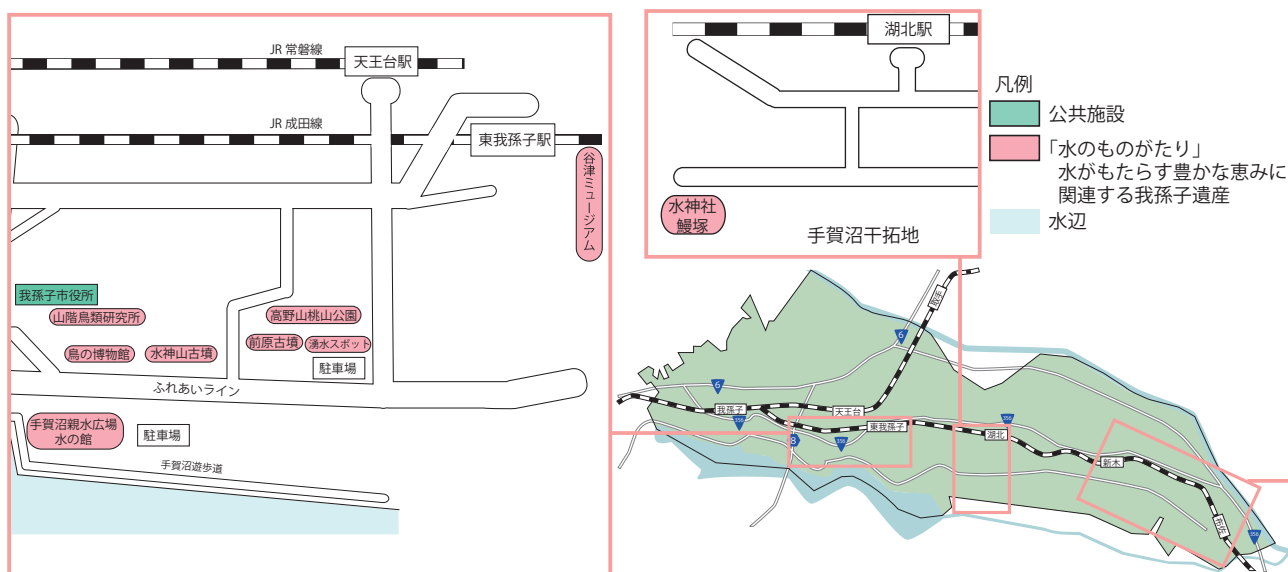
JR 常磐線
天王台駅
JR 成田線
東我孫子駅
谷津ミュージアム
我孫子市役所
山階鳥類研究所
鳥の博物館
水神山古墳
高野山桃山公園
前原古墳
湧水スポット
駐車場
ふれあいライン
手賀沼親水広場
水の館
駐車場
手賀沼遊歩道

湖北駅
水神社
鰻塚
手賀沼干拓地

凡例
公共施設
「水のものがたり」
水がもたらす豊かな恵みに関連する我孫子遺産
水辺

6
6
我孫子
天王台
東我孫子
8
356
356
湖北
新木
布佐
356